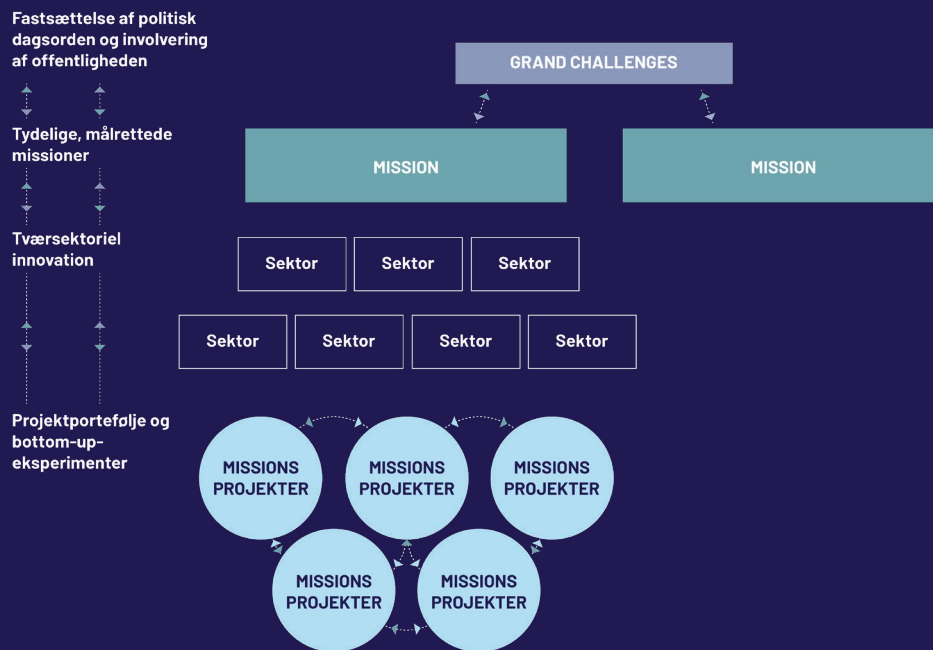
Fastsættelse af politisk dagsorden og involvering af offentligheden

Tydelige, målrettede missioner

Tværsektoriel innovation

Projektportefølje og bottom-up-eksperimenter

GRAND CHALLENGES

MISSION

MISSION

Sektor

Sektor

Sektor

Sektor

Sektor

Sektor

Sektor

MISSIONS PROJEKTER

MISSIONS PROJEKTER

MISSIONS PROJEKTER

MISSIONS PROJEKTER

MISSIONS PROJEKTER